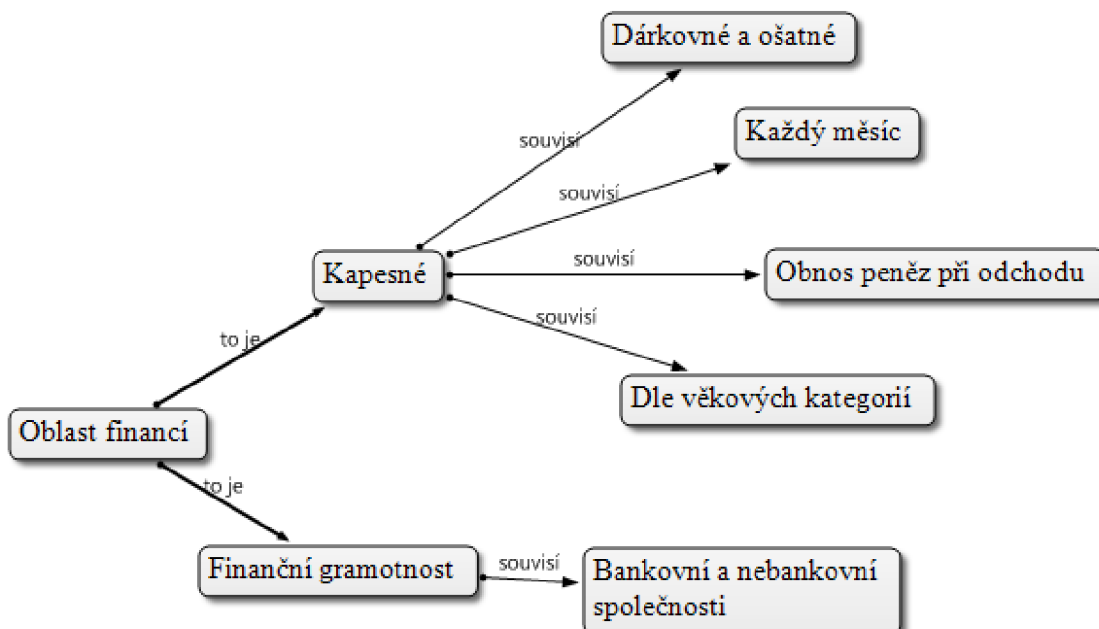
Dárkovné a ošatné

souvisí

Každý měsíc

souvisí

souvisí

Kapesné

Obnos peněz při odchodu

souvisí

to je

Dle věkových kategorií

Oblast financí

to je

Finanční gramotnost

souvisí

Bankovní a nebankovní společnosti